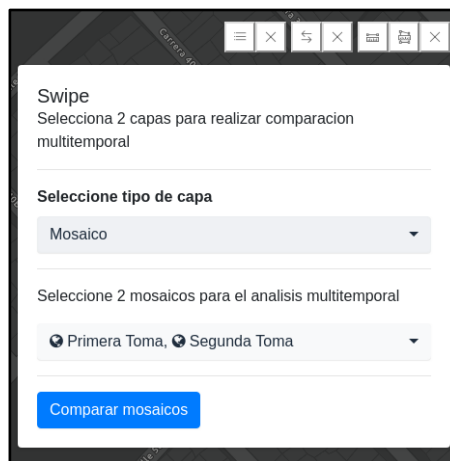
Carrera 4

Swipe
Selecciona 2 capas para realizar comparacion multitemporal

Seleccione tipo de capa

Mosaico

Seleccione 2 mosaicos para el analisis multitemporal

Primera Toma, Segunda Toma

Comparar mosaicos